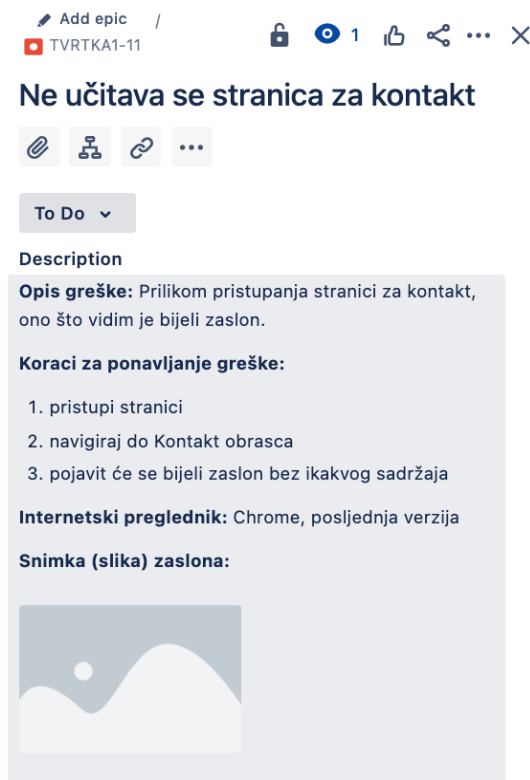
Add epic /
TVRTKA1-11

1

Ne učitava se stranica za kontakt

To Do

Description

**Opis greške:** Prilikom pristupanja stranici za kontakt, ono što vidim je bijeli zaslon.

**Koraci za ponavljanje greške:**

1. pristupi stranici
2. navigiraj do Kontakt obrasca
3. pojavit će se bijeli zaslon bez ikakvog sadržaja

**Internetski preglednik:** Chrome, posljednja verzija

**Snimka (slika) zaslona:**